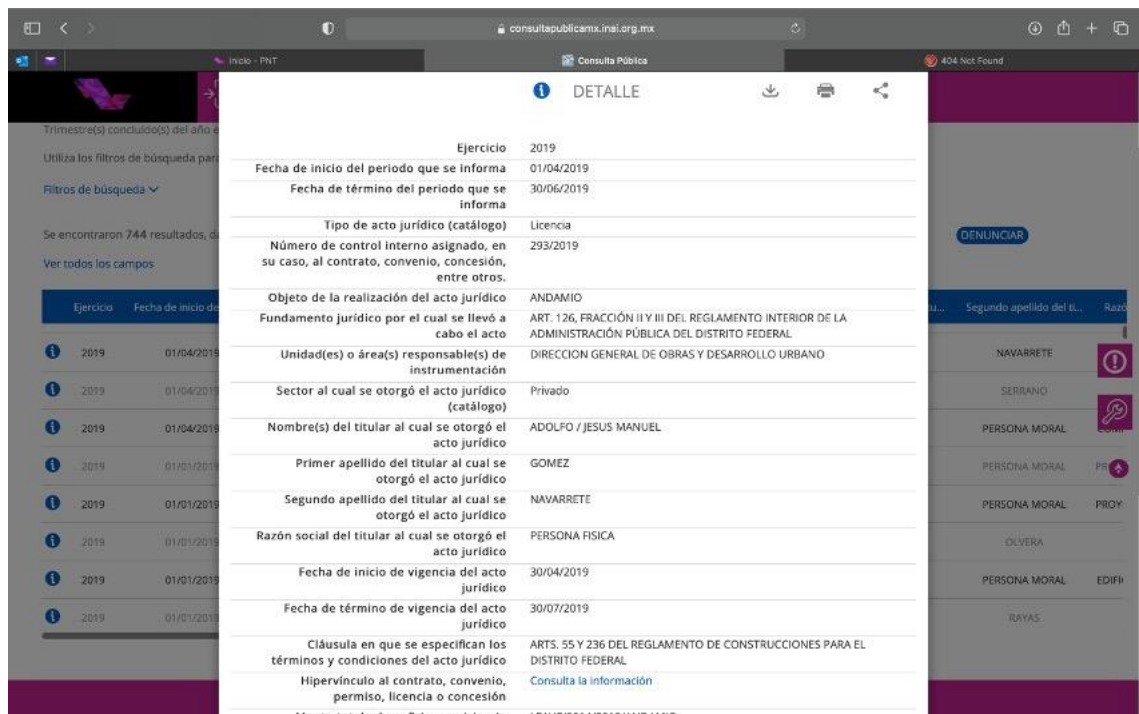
consultapublicamx.inai.org.mx

Inicio - PNT | Consulta Pública | 404 Not Found

DETALLE

Trimestre(s) concluido(s) del año e

Utiliza los filtros de búsqueda par

Filtros de búsqueda

Se encontraron 744 resultados, da

Ver todos los campos

DENUNCIAR

| Ejercicio | 2019 |
|---|---|
| Fecha de inicio del periodo que se informa | 01/04/2019 |
| Fecha de término del periodo que se informa | 30/06/2019 |
| Tipo de acto jurídico (catálogo) | Licencia |
| Número de control interno asignado, en su caso, al contrato, convenio, concesión, entre otros. | 293/2019 |
| Objeto de la realización del acto jurídico | ANDAMIO |
| Fundamento jurídico por el cual se llevó a cabo el acto | ART. 126, FRACCIÓN II Y III DEL REGLAMENTO INTERIOR DE LA ADMINISTRACIÓN PÚBLICA DEL DISTRITO FEDERAL |
| Unidad(es) o área(s) responsable(s) de instrumentación | DIRECCION GENERAL DE OBRAS Y DESARROLLO URBANO |
| Sector al cual se otorgó el acto jurídico (catálogo) | Privado |
| Nombre(s) del titular al cual se otorgó el acto jurídico | ADOLFO / JESUS MANUEL |
| Primer apellido del titular al cual se otorgó el acto jurídico | GOMEZ |
| Segundo apellido del titular al cual se otorgó el acto jurídico | NAVARRETE |
| Razón social del titular al cual se otorgó el acto jurídico | PERSONA FISICA |
| Fecha de inicio de vigencia del acto jurídico | 30/04/2019 |
| Fecha de término de vigencia del acto jurídico | 30/07/2019 |
| Cláusula en que se especifican los términos y condiciones del acto jurídico | ARTS. 55 Y 236 DEL REGLAMENTO DE CONSTRUCCIONES PARA EL DISTRITO FEDERAL |
| Hipervínculo al contrato, convenio, permiso, licencia o concesión | Consulta la información |

| Ejercicio | Fecha de inicio de | ... | Segundo apellido del ti... | Razó |
|---|---|---|---|---|
| 2019 | 01/04/2019 | | NAVARRETE | |
| 2019 | 01/04/2019 | | SERRANO | |
| 2019 | 01/04/2019 | | PERSONA MORAL | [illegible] |
| 2019 | 01/01/2019 | | PERSONA MORAL | PR |
| 2019 | 01/01/2019 | | PERSONA MORAL | PROY |
| 2019 | 01/01/2019 | | OLVERA | |
| 2019 | 01/01/2019 | | PERSONA MORAL | EDIFI |
| 2019 | 01/01/2019 | | RAYAS | |